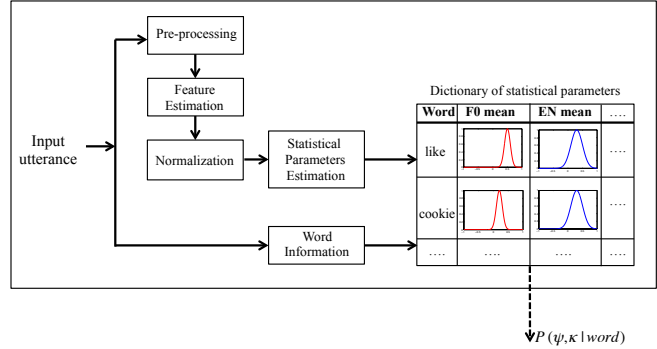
Input utterance

Pre-processing

Feature Estimation

Normalization

Statistical Parameters Estimation

Word Information

Dictionary of statistical parameters

| Word | F0 mean | EN mean | …. |
|---|---|---|---|
| like | | | …. |
| cookie | | | …. |
| …. | …. | …. | …. |

$P(\psi, \kappa \mid word)$